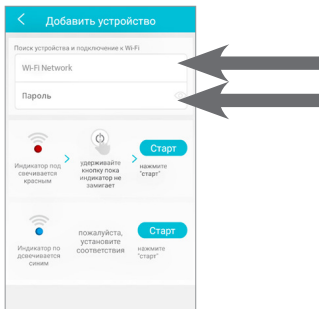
Добавить устройство

Поиск устройства и подключение к Wi-Fi

Wi-Fi Network

Пароль

Индикатор под свечивается красным

удерживайте кнопку пока индикатор не замигает

Старт

нажмите "старт"

Индикатор по дсвечивается синим

пожалуйста, установите соответствия

Старт

нажмите "старт"